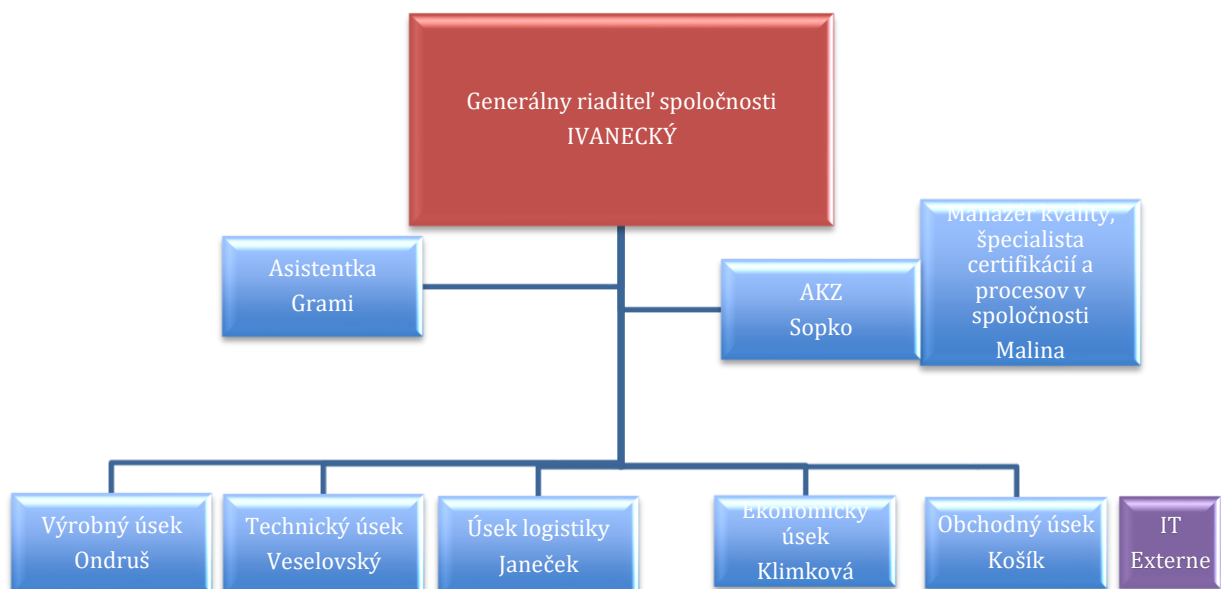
Generálny riaditeľ spoločnosti
IVANECKÝ

Asistentka
Grami

AKZ
Sopko

Manažér kvality, špecialista certifikácií a procesov v spoločnosti
Malina

Výrobný úsek
Ondruš

Technický úsek
Veselovský

Úsek logistiky
Janeček

Ekonomický úsek
Klimková

Obchodný úsek
Košík

IT
Externe